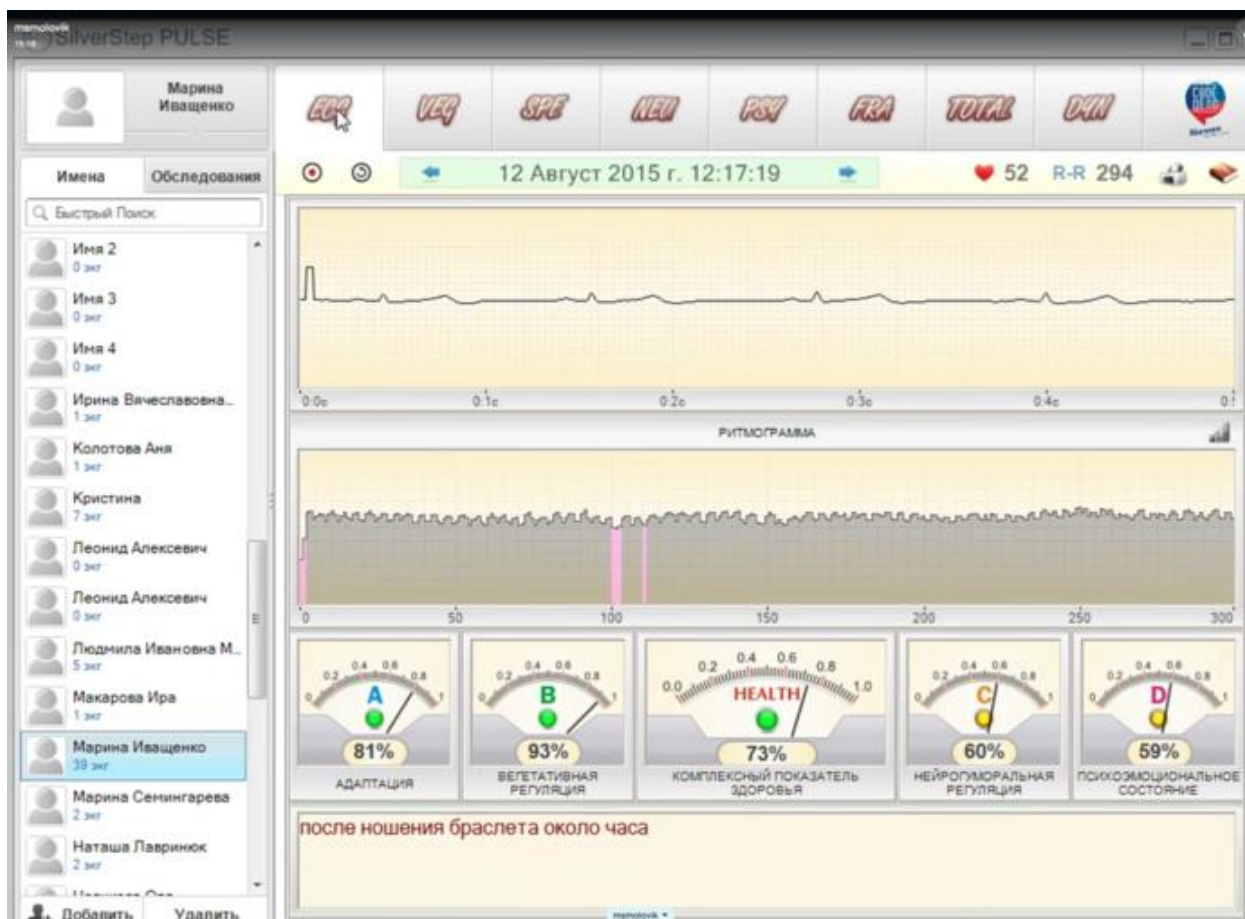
mamolovik
SilverStep PULSE

Марина Иващенко

ECG VEG SPE NEU PSY FRA TOTAL DYN

Имена Обследования

Q Быстрый Поиск

12 Август 2015 г. 12:17:19

52 R-R 294

Имя 2
0 экг
Имя 3
0 экг
Имя 4
0 экг
Ирина Вячеславовна...
1 экг
Колотова Аня
1 экг
Кристина
7 экг
Леонид Алексевич
0 экг
Леонид Алексевич
0 экг
Людмила Ивановна М...
5 экг
Макарова Ира
1 экг
Марина Иващенко
39 экг
Марина Семингарева
2 экг
Наташа Лавринюк
2 экг
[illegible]

Добавить Удалить

0.0c 0.1c 0.2c 0.3c 0.4c 0.5

РИТМОГРАММА

0 50 100 150 200 250 300

0.0 0.2 0.4 0.6 0.8 1.0

A
81%
АДАПТАЦИЯ

B
93%
ВЕГЕТАТИВНАЯ РЕГУЛЯЦИЯ

HEALTH
73%
КОМПЛЕКСНЫЙ ПОКАЗАТЕЛЬ ЗДОРОВЬЯ

C
60%
НЕЙРОГУМОРАЛЬНАЯ РЕГУЛЯЦИЯ

D
59%
ПСИХОЭМОЦИОНАЛЬНОЕ СОСТОЯНИЕ

после ношения браслета около часа

mamolovik